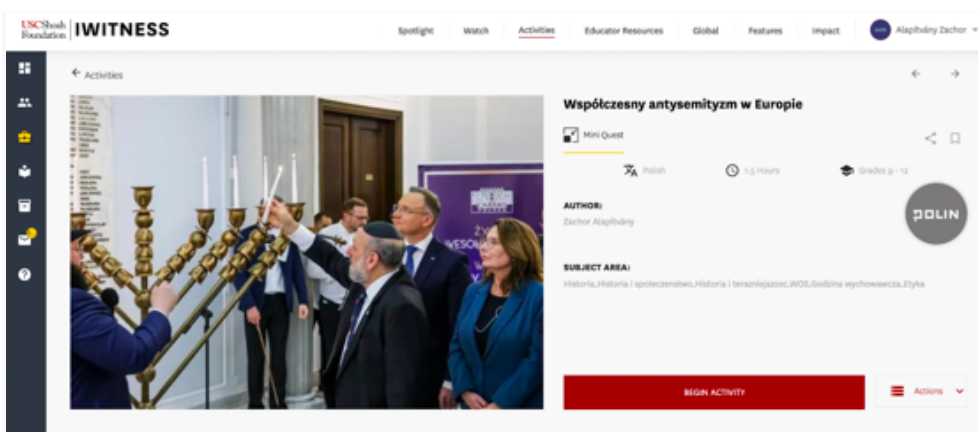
USC Shoah Foundation | IWITNESS

Spotlight Watch Activities Educator Resources Global Features Impact Alapítvány Zachor

← Activities

Współczesny antysemityzm w Europie

Mini Quest

Polish 1.5 Hours Grades 9 - 12

AUTHOR:
Zachor Alapítvány

POLIN

SUBJECT AREA:
Historia,Historia i społeczeństwo,Historia i teraźniejszość,WOS,Godzina wychowawcza,Etyka

BEGIN ACTIVITY

Actions